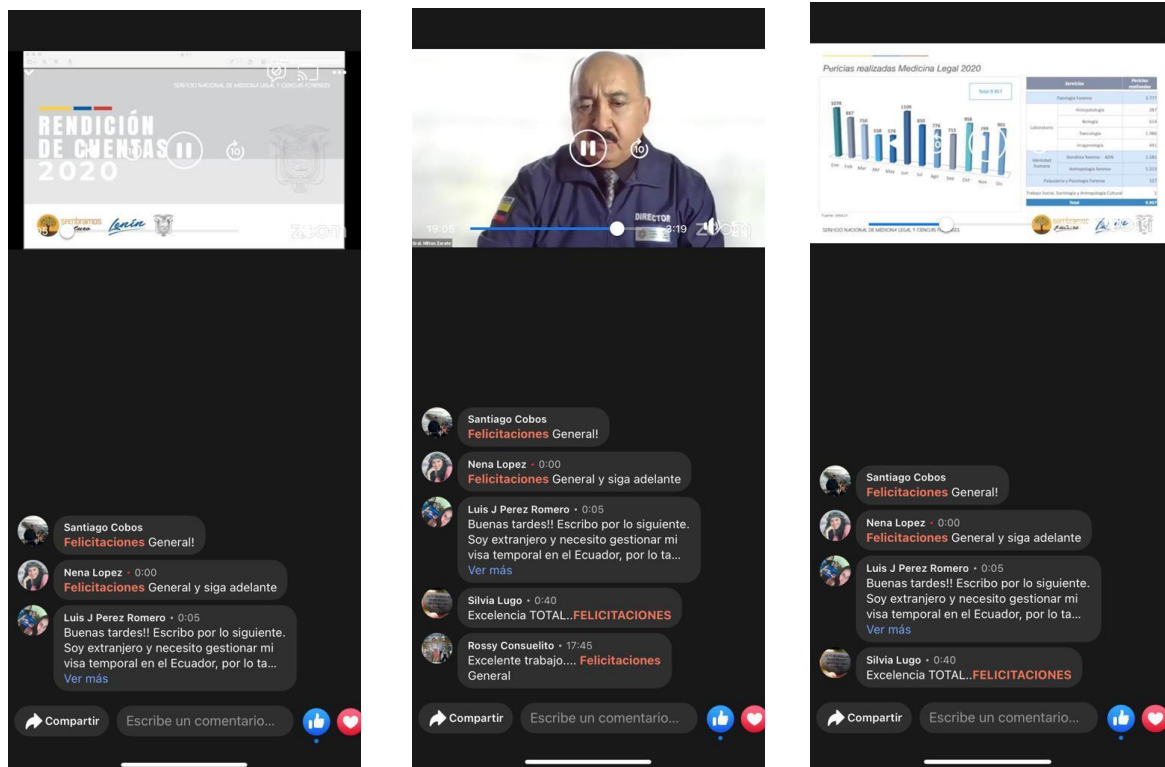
SERVICIO NACIONAL DE MEDICINA LEGAL Y CIENCIAS FORENSES

RENDICIÓN DE CUENTAS 2020

10

sembramos futuro Lenín

zoom

Santiago Cobos
Felicitaciones General!

Nena Lopez • 0:00
Felicitaciones General y siga adelante

Luis J Perez Romero • 0:05
Buenas tardes!! Escribo por lo siguiente. Soy extranjero y necesito gestionar mi visa temporal en el Ecuador, por lo ta...
Ver más

Compartir
Escribe un comentario...

DIRECTOR
19:05
3:19
zoom
Gral. Milton Zarate

Santiago Cobos
Felicitaciones General!

Nena Lopez • 0:00
Felicitaciones General y siga adelante

Luis J Perez Romero • 0:05
Buenas tardes!! Escribo por lo siguiente. Soy extranjero y necesito gestionar mi visa temporal en el Ecuador, por lo ta...
Ver más

Silvia Lugo • 0:40
Excelencia TOTAL..FELICITACIONES

Rossy Consuelito • 17:45
Excelente trabajo.... Felicitaciones General

Compartir
Escribe un comentario...

Pericias realizadas Medicina Legal 2020

Total 8.957

1079 887 750 558 578 1109 850 776 713 958 799 903

Ene Feb Mar Abr May Jun Jul Ago Sep Oct Nov Dic

| Servicios | | Pericias realizadas |
|---|---|---|
| | Patología Forense | 3.777 |
| Laboratorios | Histopatología | 267 |
| | Biología | 614 |
| | Toxicología | 1.986 |
| | Criminalística | 491 |
| Identidad humana | Genética forense - ADN | 1.181 |
| | Antropología forense | 1.113 |
| | Psiquiatría y Psicología Forense | 117 |
| Trabajo Social, Sociología y Antropología Cultural | | 1 |
| Total | | 8.957 |

Fuente: SINAGI

SERVICIO NACIONAL DE MEDICINA LEGAL Y CIENCIAS FORENSES

sembramos futuro Lenín

Santiago Cobos
Felicitaciones General!

Nena Lopez • 0:00
Felicitaciones General y siga adelante

Luis J Perez Romero • 0:05
Buenas tardes!! Escribo por lo siguiente. Soy extranjero y necesito gestionar mi visa temporal en el Ecuador, por lo ta...
Ver más

Silvia Lugo • 0:40
Excelencia TOTAL..FELICITACIONES

Compartir
Escribe un comentario...